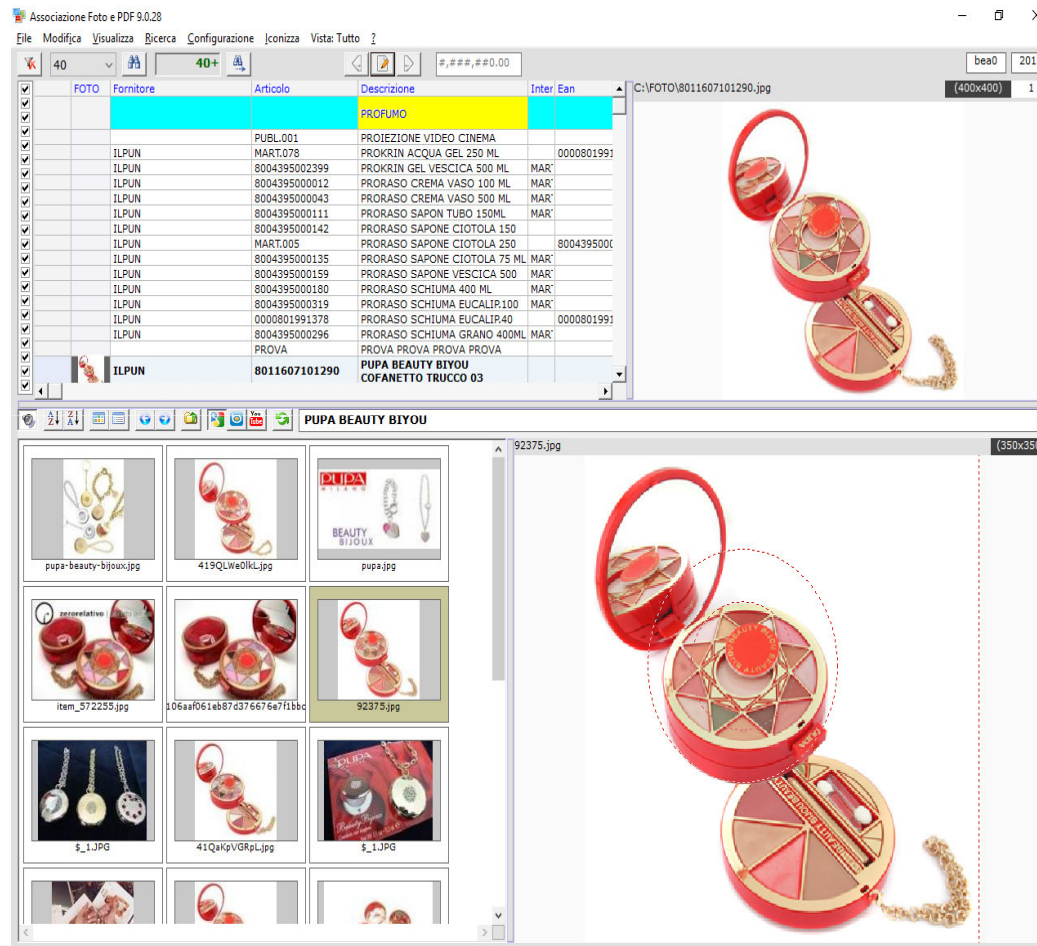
Associazione Foto e PDF 9.0.28

File Modifica Visualizza Ricerca Configurazione Iconizza Vista: Tutto ?

40 40+ #,###,##0.00 bea0 201

| FOTO | Fornitore | Articolo | Descrizione | Inter | Ean |
|---|---|---|---|---|---|
| | | | PROFUMO | | |
| | | PUBL.001 | PROIEZIONE VIDEO CINEMA | | |
| | ILPUN | MART.078 | PROKRIN ACQUA GEL 250 ML | | 0000801991 |
| | ILPUN | 8004395002399 | PROKRIN GEL VESCICA 500 ML | MAR | |
| | ILPUN | 8004395000012 | PRORASO CREMA VASO 100 ML | MAR | |
| | ILPUN | 8004395000043 | PRORASO CREMA VASO 500 ML | MAR | |
| | ILPUN | 8004395000111 | PRORASO SAPON TUBO 150ML | MAR | |
| | ILPUN | 8004395000142 | PRORASO SAPONE CIOTOLA 150 | | |
| | ILPUN | MART.005 | PRORASO SAPONE CIOTOLA 250 | | 800439500 |
| | ILPUN | 8004395000135 | PRORASO SAPONE CIOTOLA 75 ML | MAR | |
| | ILPUN | 8004395000159 | PRORASO SAPONE VESCICA 500 | MAR | |
| | ILPUN | 8004395000180 | PRORASO SCHIUMA 400 ML | MAR | |
| | ILPUN | 8004395000319 | PRORASO SCHIUMA EUCALIP.100 | MAR | |
| | ILPUN | 0000801991378 | PRORASO SCHIUMA EUCALIP.40 | | 0000801991 |
| | ILPUN | 8004395000296 | PRORASO SCHIUMA GRANO 400ML | MAR | |
| | | PROVA | PROVA PROVA PROVA PROVA | | |
| | ILPUN | 8011607101290 | PUPA BEAUTY BIYOU COFANETTO TRUCCO 03 | | |

C:\FOTO\8011607101290.jpg (400x400) 1

PUPA BEAUTY BIYOU

pupa-beauty-bijoux.jpg
419QLWe0lkL.jpg
PUPA MILANO BEAUTY BIJOUX
pupa.jpg
zerorelativo
item_572255.jpg
106aaf061eb87d376676e7f1bbc
92375.jpg
$_1.JPG
41QaKpVGRpL.jpg
PUPA
$_1.JPG

92375.jpg (350x35